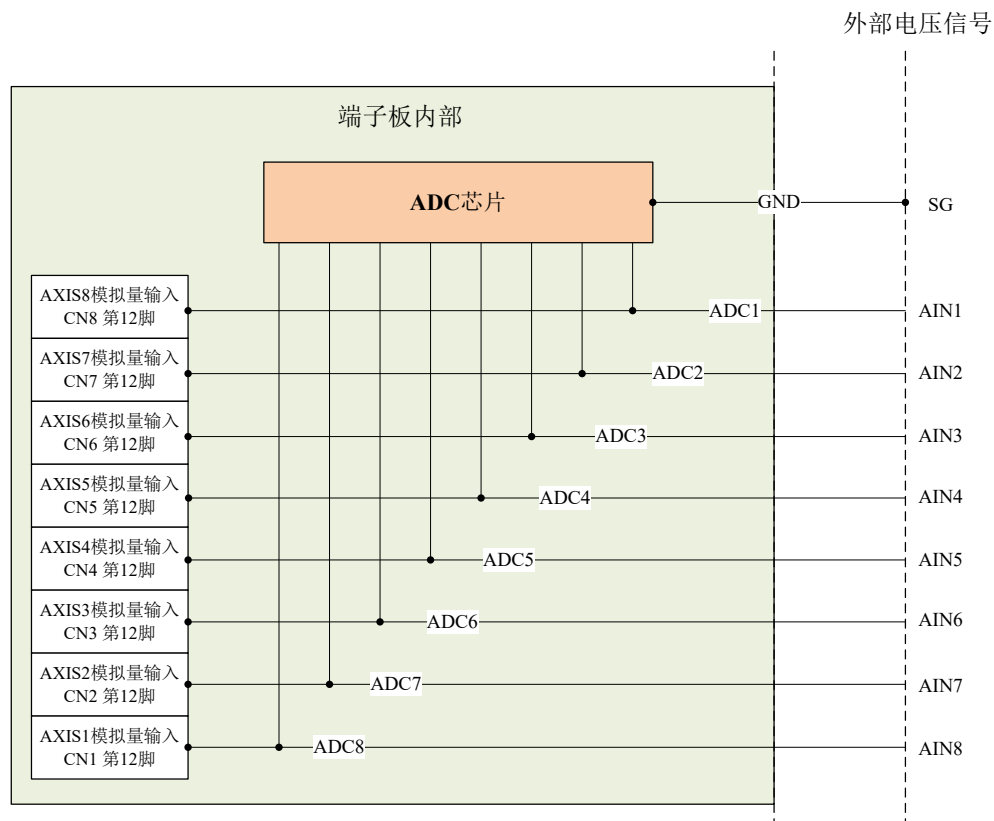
外部电压信号

端子板内部

ADC芯片

GND

SG

AXIS8模拟量输入 CN8 第12脚

ADC1

AIN1

AXIS7模拟量输入 CN7 第12脚

ADC2

AIN2

AXIS6模拟量输入 CN6 第12脚

ADC3

AIN3

AXIS5模拟量输入 CN5 第12脚

ADC4

AIN4

AXIS4模拟量输入 CN4 第12脚

ADC5

AIN5

AXIS3模拟量输入 CN3 第12脚

ADC6

AIN6

AXIS2模拟量输入 CN2 第12脚

ADC7

AIN7

AXIS1模拟量输入 CN1 第12脚

ADC8

AIN8